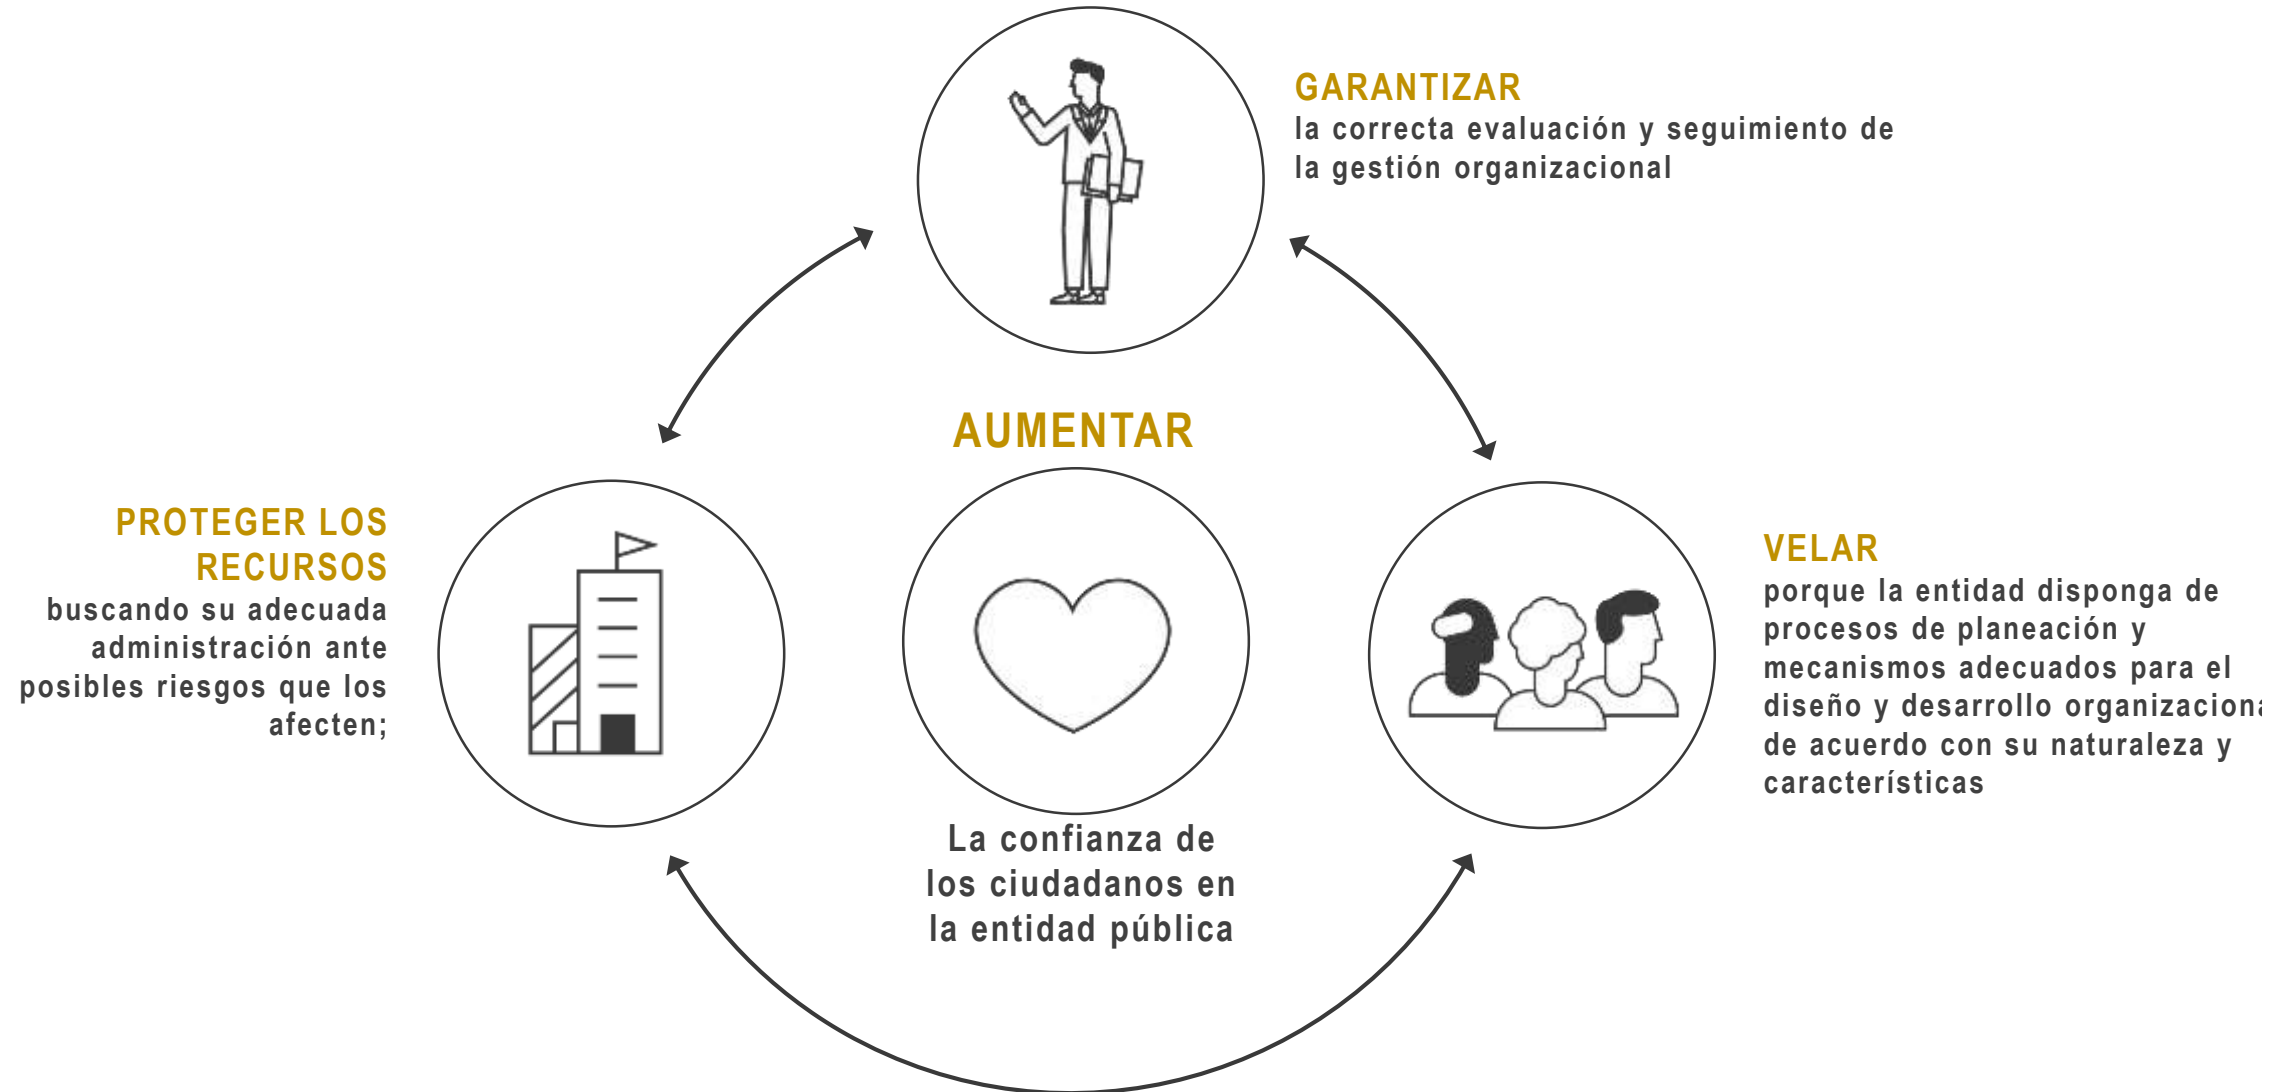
GARANTIZAR
la correcta evaluación y seguimiento de la gestión organizacional

AUMENTAR

PROTEGER LOS RECURSOS
buscando su adecuada administración ante posibles riesgos que los afecten;

VELAR
porque la entidad disponga de procesos de planeación y mecanismos adecuados para el diseño y desarrollo organizaciona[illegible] de acuerdo con su naturaleza y características

La confianza de los ciudadanos en la entidad pública